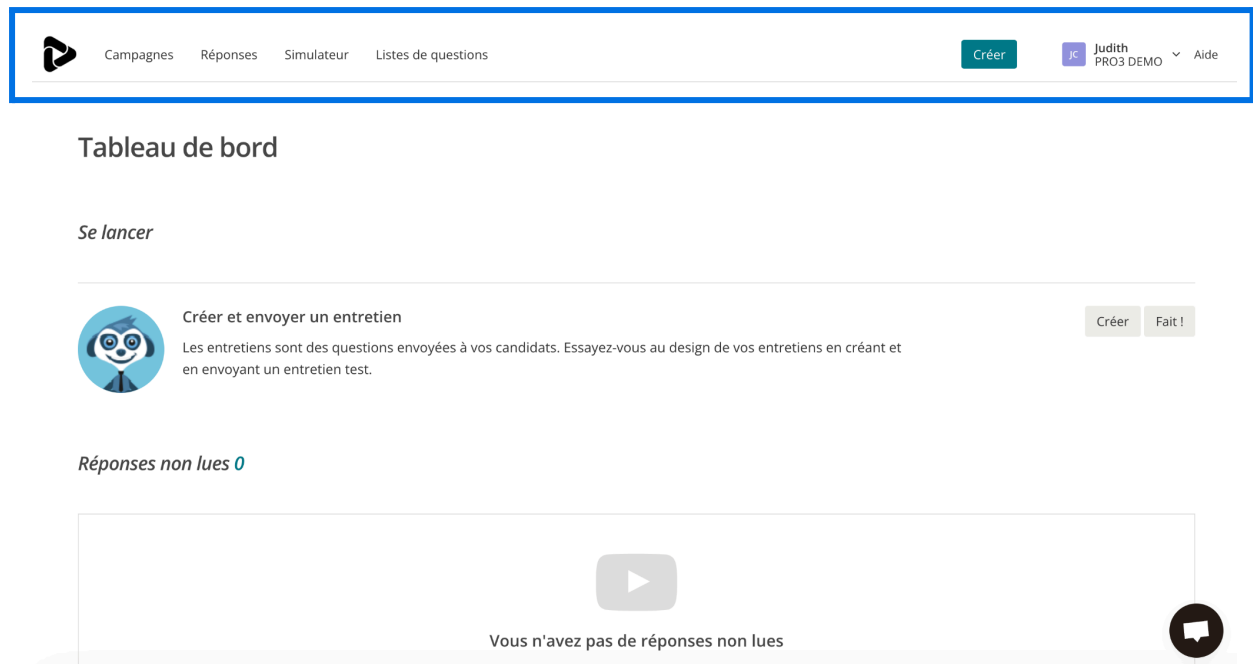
Campagnes Réponses Simulateur Listes de questions

Créer

JC Judith
PRO3 DEMO

Aide

Tableau de bord

Se lancer

Créer et envoyer un entretien

Les entretiens sont des questions envoyées à vos candidats. Essayez-vous au design de vos entretiens en créant et en envoyant un entretien test.

Créer Fait !

Réponses non lues 0

Vous n'avez pas de réponses non lues